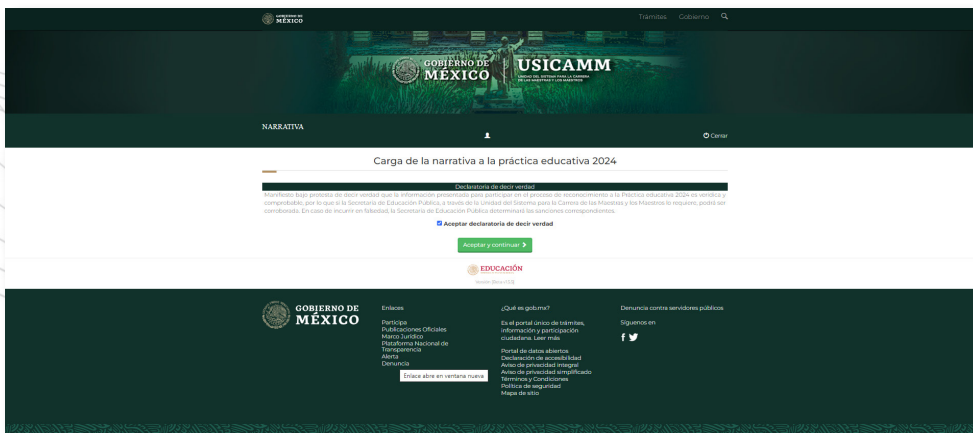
GOBIERNO DE MÉXICO

Trámites Gobierno

GOBIERNO DE MÉXICO | USICAMM
UNIDAD DEL SISTEMA PARA LA CARRERA DE LAS MAESTRAS Y LOS MAESTROS

NARRATIVA

Cerrar

Carga de la narrativa a la práctica educativa 2024

Declaratoria de decir verdad

Manifiesto bajo protesta de decir verdad que la información presentada para participar en el proceso de reconocimiento a la Práctica educativa 2024 es veráz y comprobable, por lo que si la Secretaría de Educación Pública, a través de la Unidad del Sistema para la Carrera de las Maestras y los Maestros lo requiere, podrá ser corroborada. En caso de incurrir en falsedad, la Secretaría de Educación Pública determinará las sanciones correspondientes.

Aceptar declaratoria de decir verdad

Aceptar y continuar

EDUCACIÓN

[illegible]

GOBIERNO DE MÉXICO

Enlaces

Participa
Publicaciones Oficiales
Marco Jurídico
Plataforma Nacional de Transparencia
Alerta
Denuncia

Enlace abre en ventana nueva

¿Qué es gob.mx?

Es el portal único de trámites, información y participación ciudadana. Leer más

Portal de datos abiertos
Declaración de accesibilidad
Aviso de privacidad integral
Aviso de privacidad simplificado
Términos y Condiciones
Política de seguridad
Mapa de sitio

Denuncia contra servidores públicos

Síguenos en